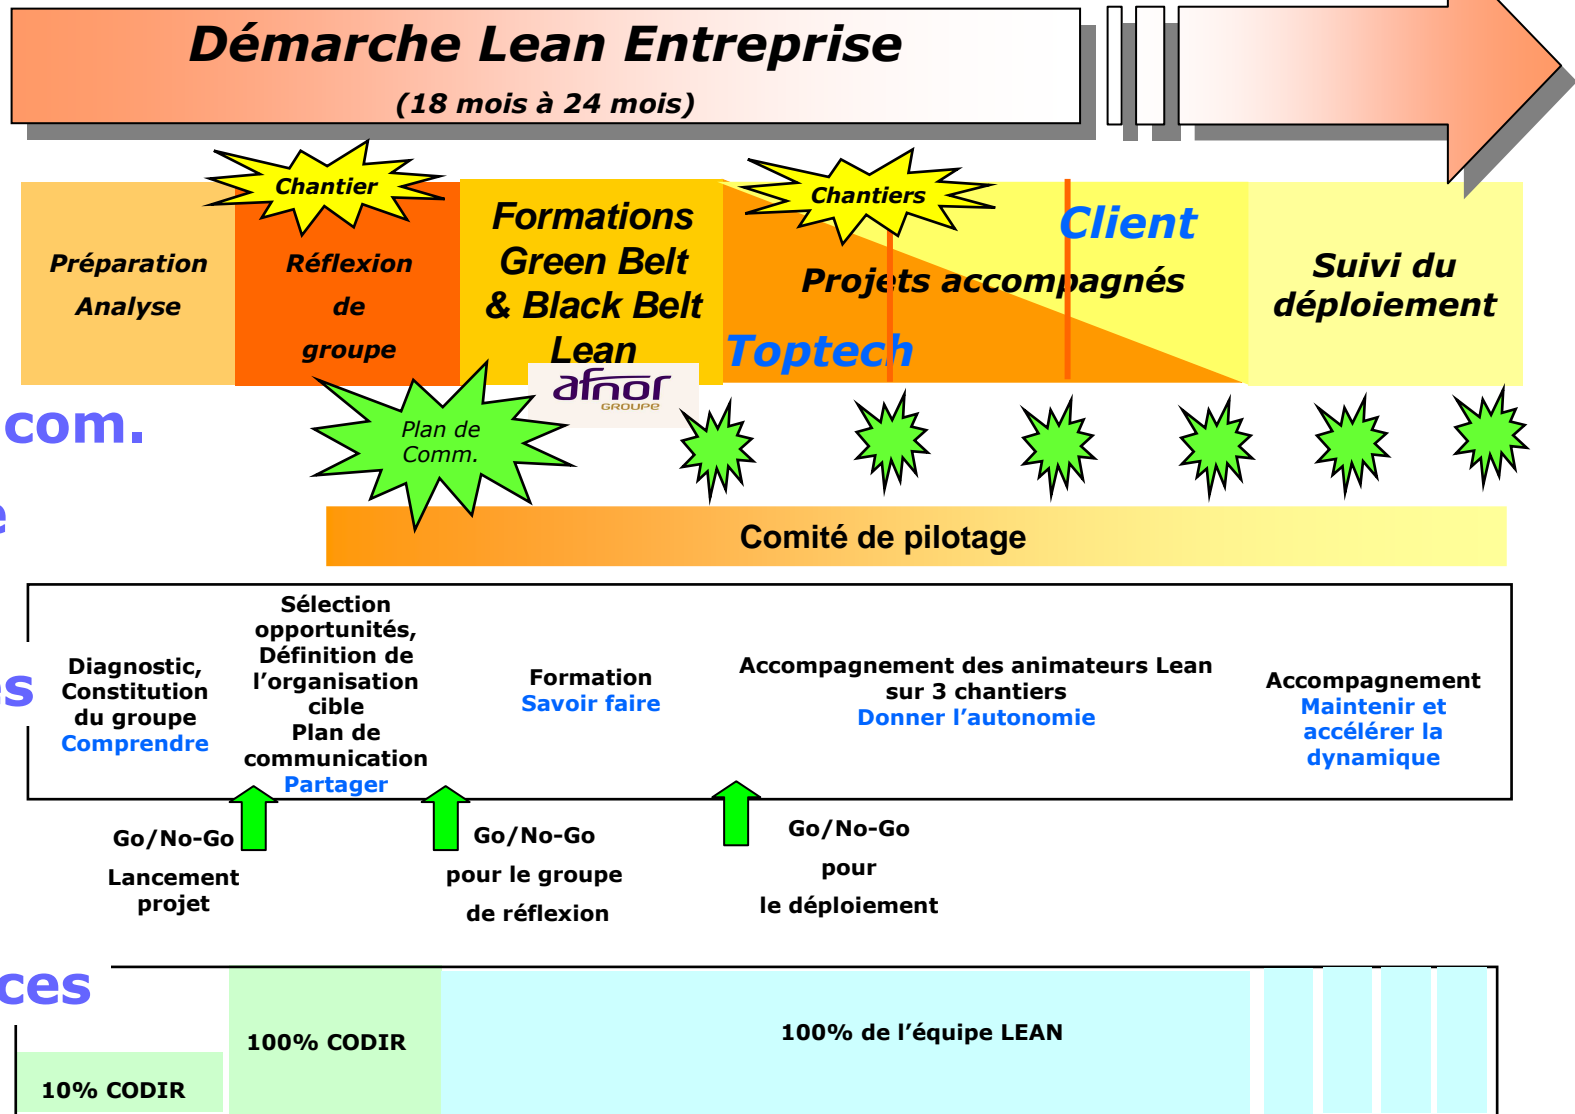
Démarche Lean Entreprise
(18 mois à 24 mois)

Chantier

Préparation Analyse

Réflexion de groupe

Formations Green Belt & Black Belt Lean

afnor GROUPE

Chantiers

Client

Projets accompagnés

Toptech

Suivi du déploiement

com.

e

Plan de Comm.

Comité de pilotage

s

Diagnostic, Constitution du groupe
Comprendre

Sélection opportunités, Définition de l'organisation cible
Plan de communication
Partager

Formation
Savoir faire

Accompagnement des animateurs Lean sur 3 chantiers
Donner l'autonomie

Accompagnement
Maintenir et accélérer la dynamique

Go/No-Go
Lancement projet

Go/No-Go
pour le groupe
de réflexion

Go/No-Go
pour
le déploiement

ces

10% CODIR

100% CODIR

100% de l'équipe LEAN